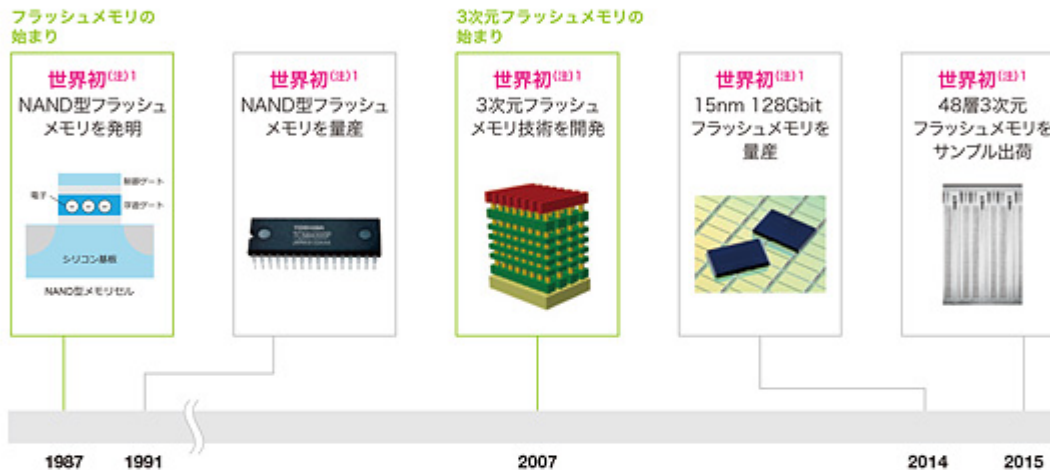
フラッシュメモリの始まり

世界初$^{(注)1}$
NAND型フラッシュメモリを発明

制御ゲート
電子
浮遊ゲート
シリコン基板
NAND型メモリセル

世界初$^{(注)1}$
NAND型フラッシュメモリを量産

TOSHIBA

3次元フラッシュメモリの始まり

世界初$^{(注)1}$
3次元フラッシュメモリ技術を開発

世界初$^{(注)1}$
15nm 128Gbit フラッシュメモリを量産

世界初$^{(注)1}$
48層3次元フラッシュメモリをサンプル出荷

1987 1991 2007 2014 2015